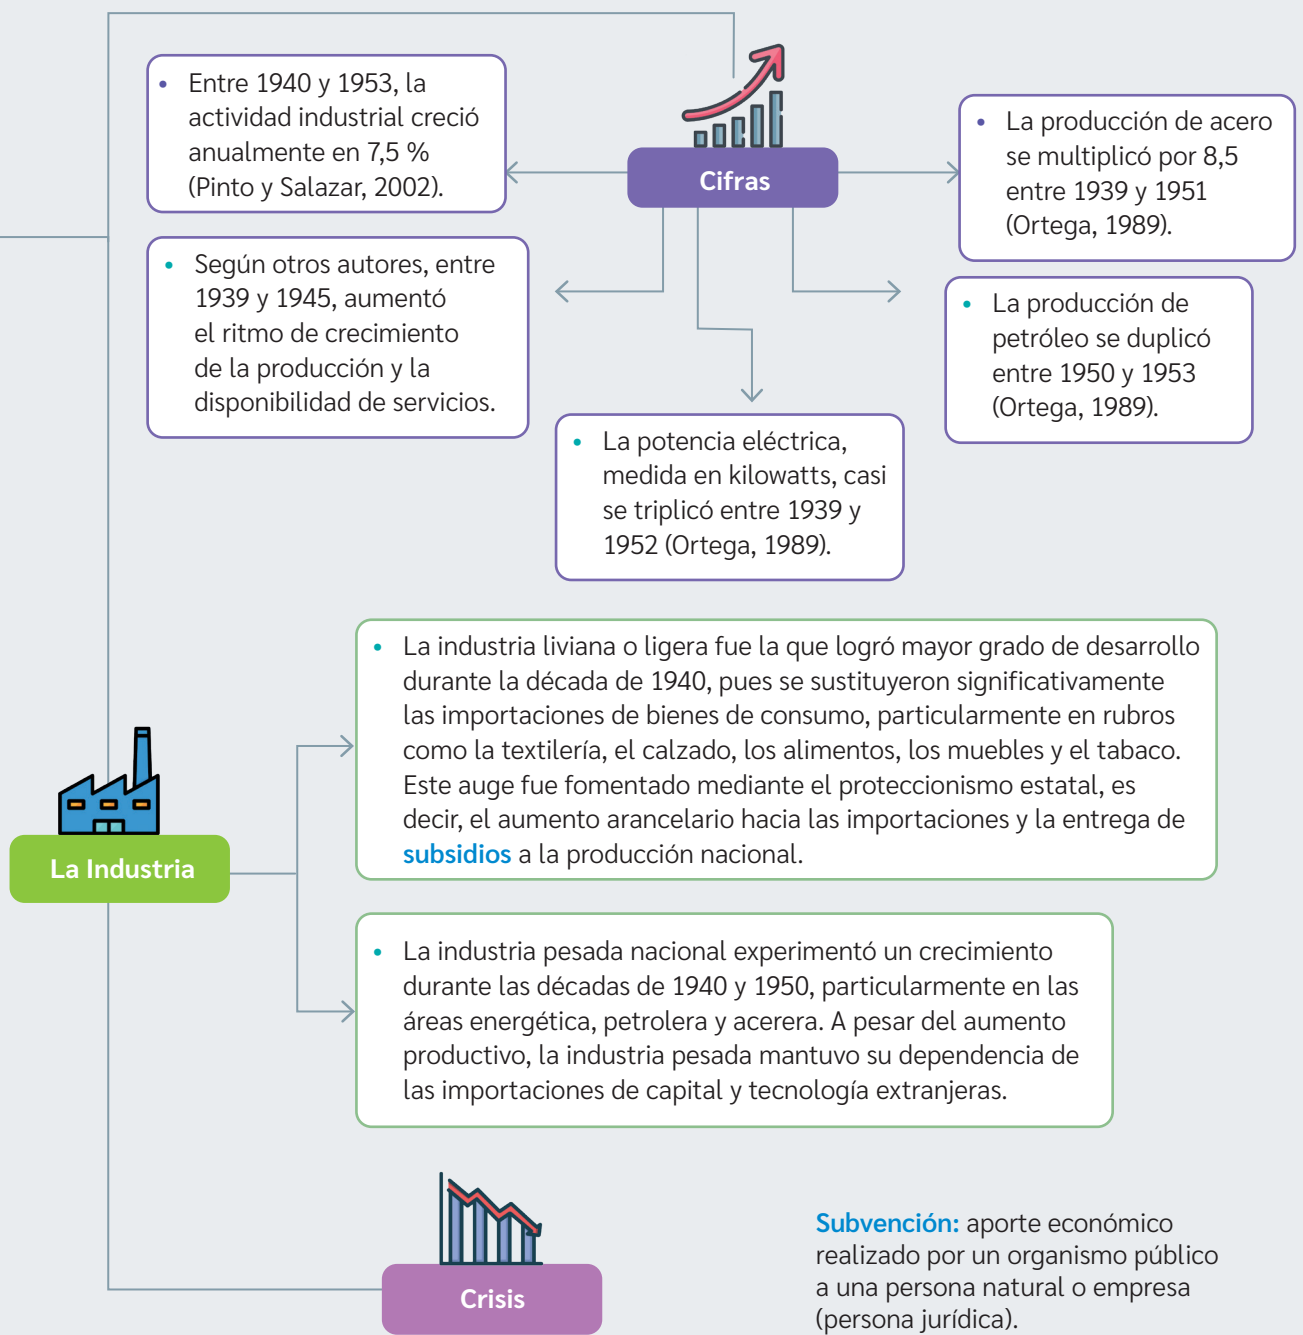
Cifras

• Entre 1940 y 1953, la actividad industrial creció anualmente en 7,5 % (Pinto y Salazar, 2002).

• La producción de acero se multiplicó por 8,5 entre 1939 y 1951 (Ortega, 1989).

• Según otros autores, entre 1939 y 1945, aumentó el ritmo de crecimiento de la producción y la disponibilidad de servicios.

• La producción de petróleo se duplicó entre 1950 y 1953 (Ortega, 1989).

• La potencia eléctrica, medida en kilowatts, casi se triplicó entre 1939 y 1952 (Ortega, 1989).

La Industria

• La industria liviana o ligera fue la que logró mayor grado de desarrollo durante la década de 1940, pues se sustituyeron significativamente las importaciones de bienes de consumo, particularmente en rubros como la textilería, el calzado, los alimentos, los muebles y el tabaco. Este auge fue fomentado mediante el proteccionismo estatal, es decir, el aumento arancelario hacia las importaciones y la entrega de subsidios a la producción nacional.

• La industria pesada nacional experimentó un crecimiento durante las décadas de 1940 y 1950, particularmente en las áreas energética, petrolera y acerera. A pesar del aumento productivo, la industria pesada mantuvo su dependencia de las importaciones de capital y tecnología extranjeras.

Crisis

Subvención: aporte económico realizado por un organismo público a una persona natural o empresa (persona jurídica).